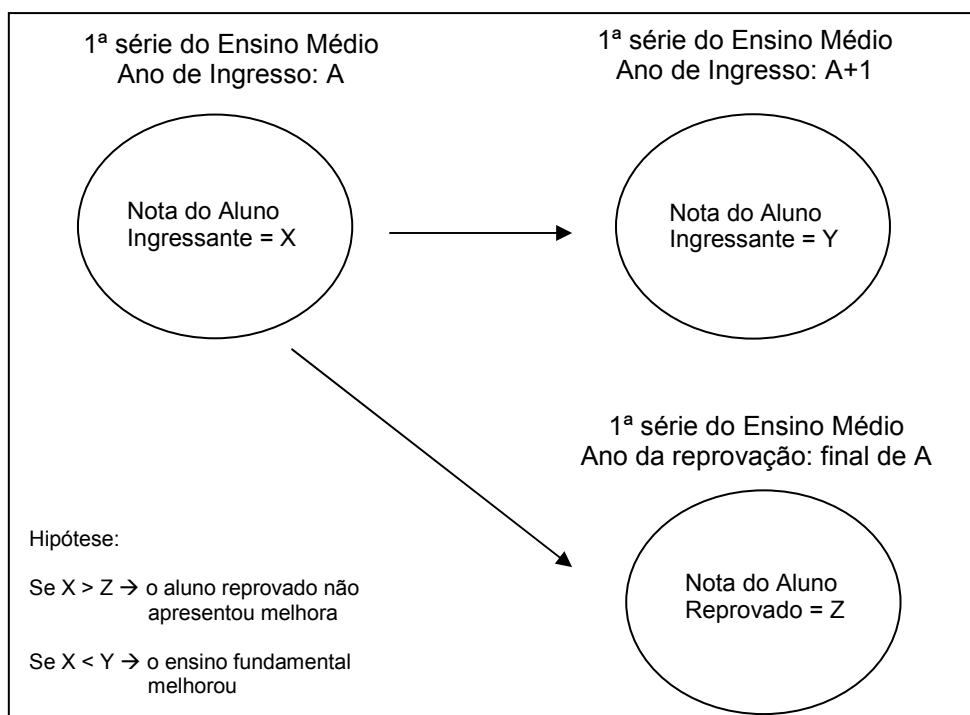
1ª série do Ensino Médio
Ano de Ingresso: A

1ª série do Ensino Médio
Ano de Ingresso: A+1

Nota do Aluno
Ingressante = X

Nota do Aluno
Ingressante = Y

1ª série do Ensino Médio
Ano da reprovação: final de A

Nota do Aluno
Reprovado = Z

Hipótese:

Se X > Z → o aluno reprovado não apresentou melhora

Se X < Y → o ensino fundamental melhorou